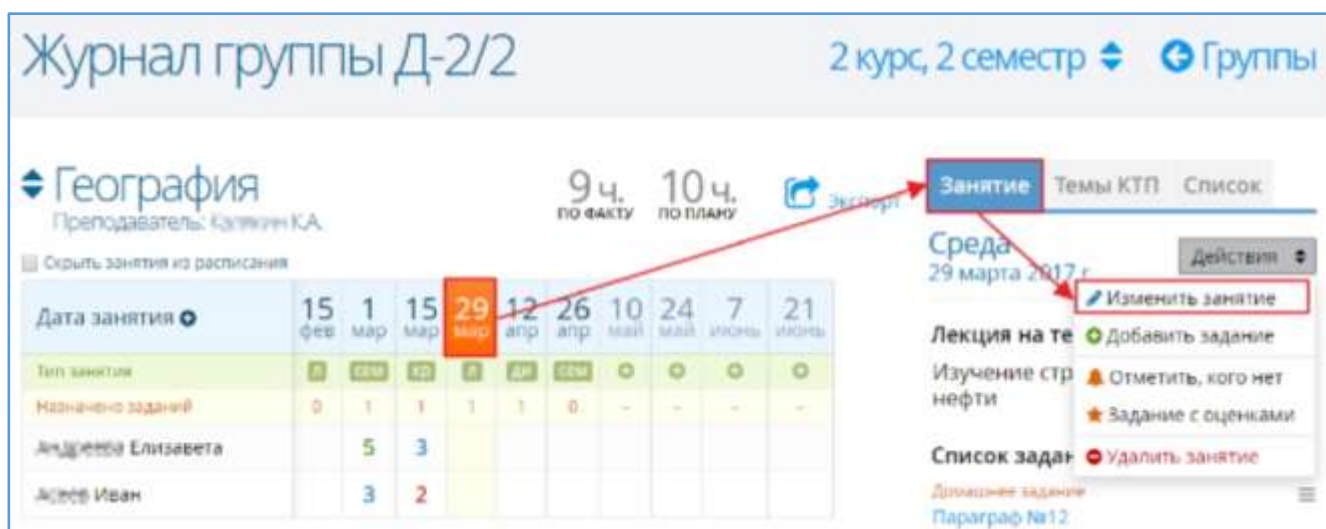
Журнал группы Д-2/2

2 курс, 2 семестр ◆ Группы

◆ География
Преподаватель: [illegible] К.А.

9 ч. по факту 10 ч. по плану

Экспорт

Скрыть занятия из расписания

| Дата занятия | 15 фев | 1 мар | 15 мар | 29 мар | 12 апр | 26 апр | 10 май | 24 май | 7 июнь | 21 июнь |
|---|---|---|---|---|---|---|---|---|---|---|
| Тип занятия | Л | СРМ | КО | Л | ДИ | СРМ | | | | |
| Назначено заданий | 0 | 1 | 1 | 1 | 1 | 0 | - | - | - | - |
| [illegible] Елизавета | | 5 | 3 | | | | | | | |
| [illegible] Иван | | 3 | 2 | | | | | | | |

Занятие Темы КТП Список

Среда
29 марта 2017 г.

Действия

Изменить занятие
Добавить задание
Отметить, кого нет
Задание с оценками
Удалить занятие

Лекция на те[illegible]

Изучение стр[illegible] нефти

Список задан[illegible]
Домашнее задание
Параграф №12